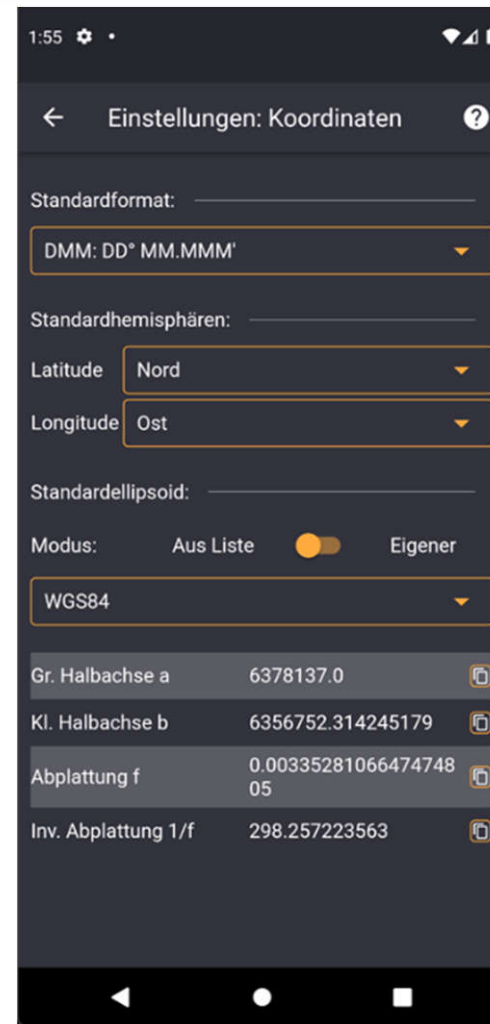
1:55

Einstellungen: Koordinaten

Standardformat:

DMM: DD° MM.MMM'

Standardhemisphären:

Latitude Nord

Longitude Ost

Standardellipsoid:

Modus: Aus Liste Eigener

WGS84

| | |
|---|---|
| Gr. Halbachse a | 6378137.0 |
| Kl. Halbachse b | 6356752.314245179 |
| Abplattung f | 0.0033528106647474805 |
| Inv. Abplattung 1/f | 298.257223563 |